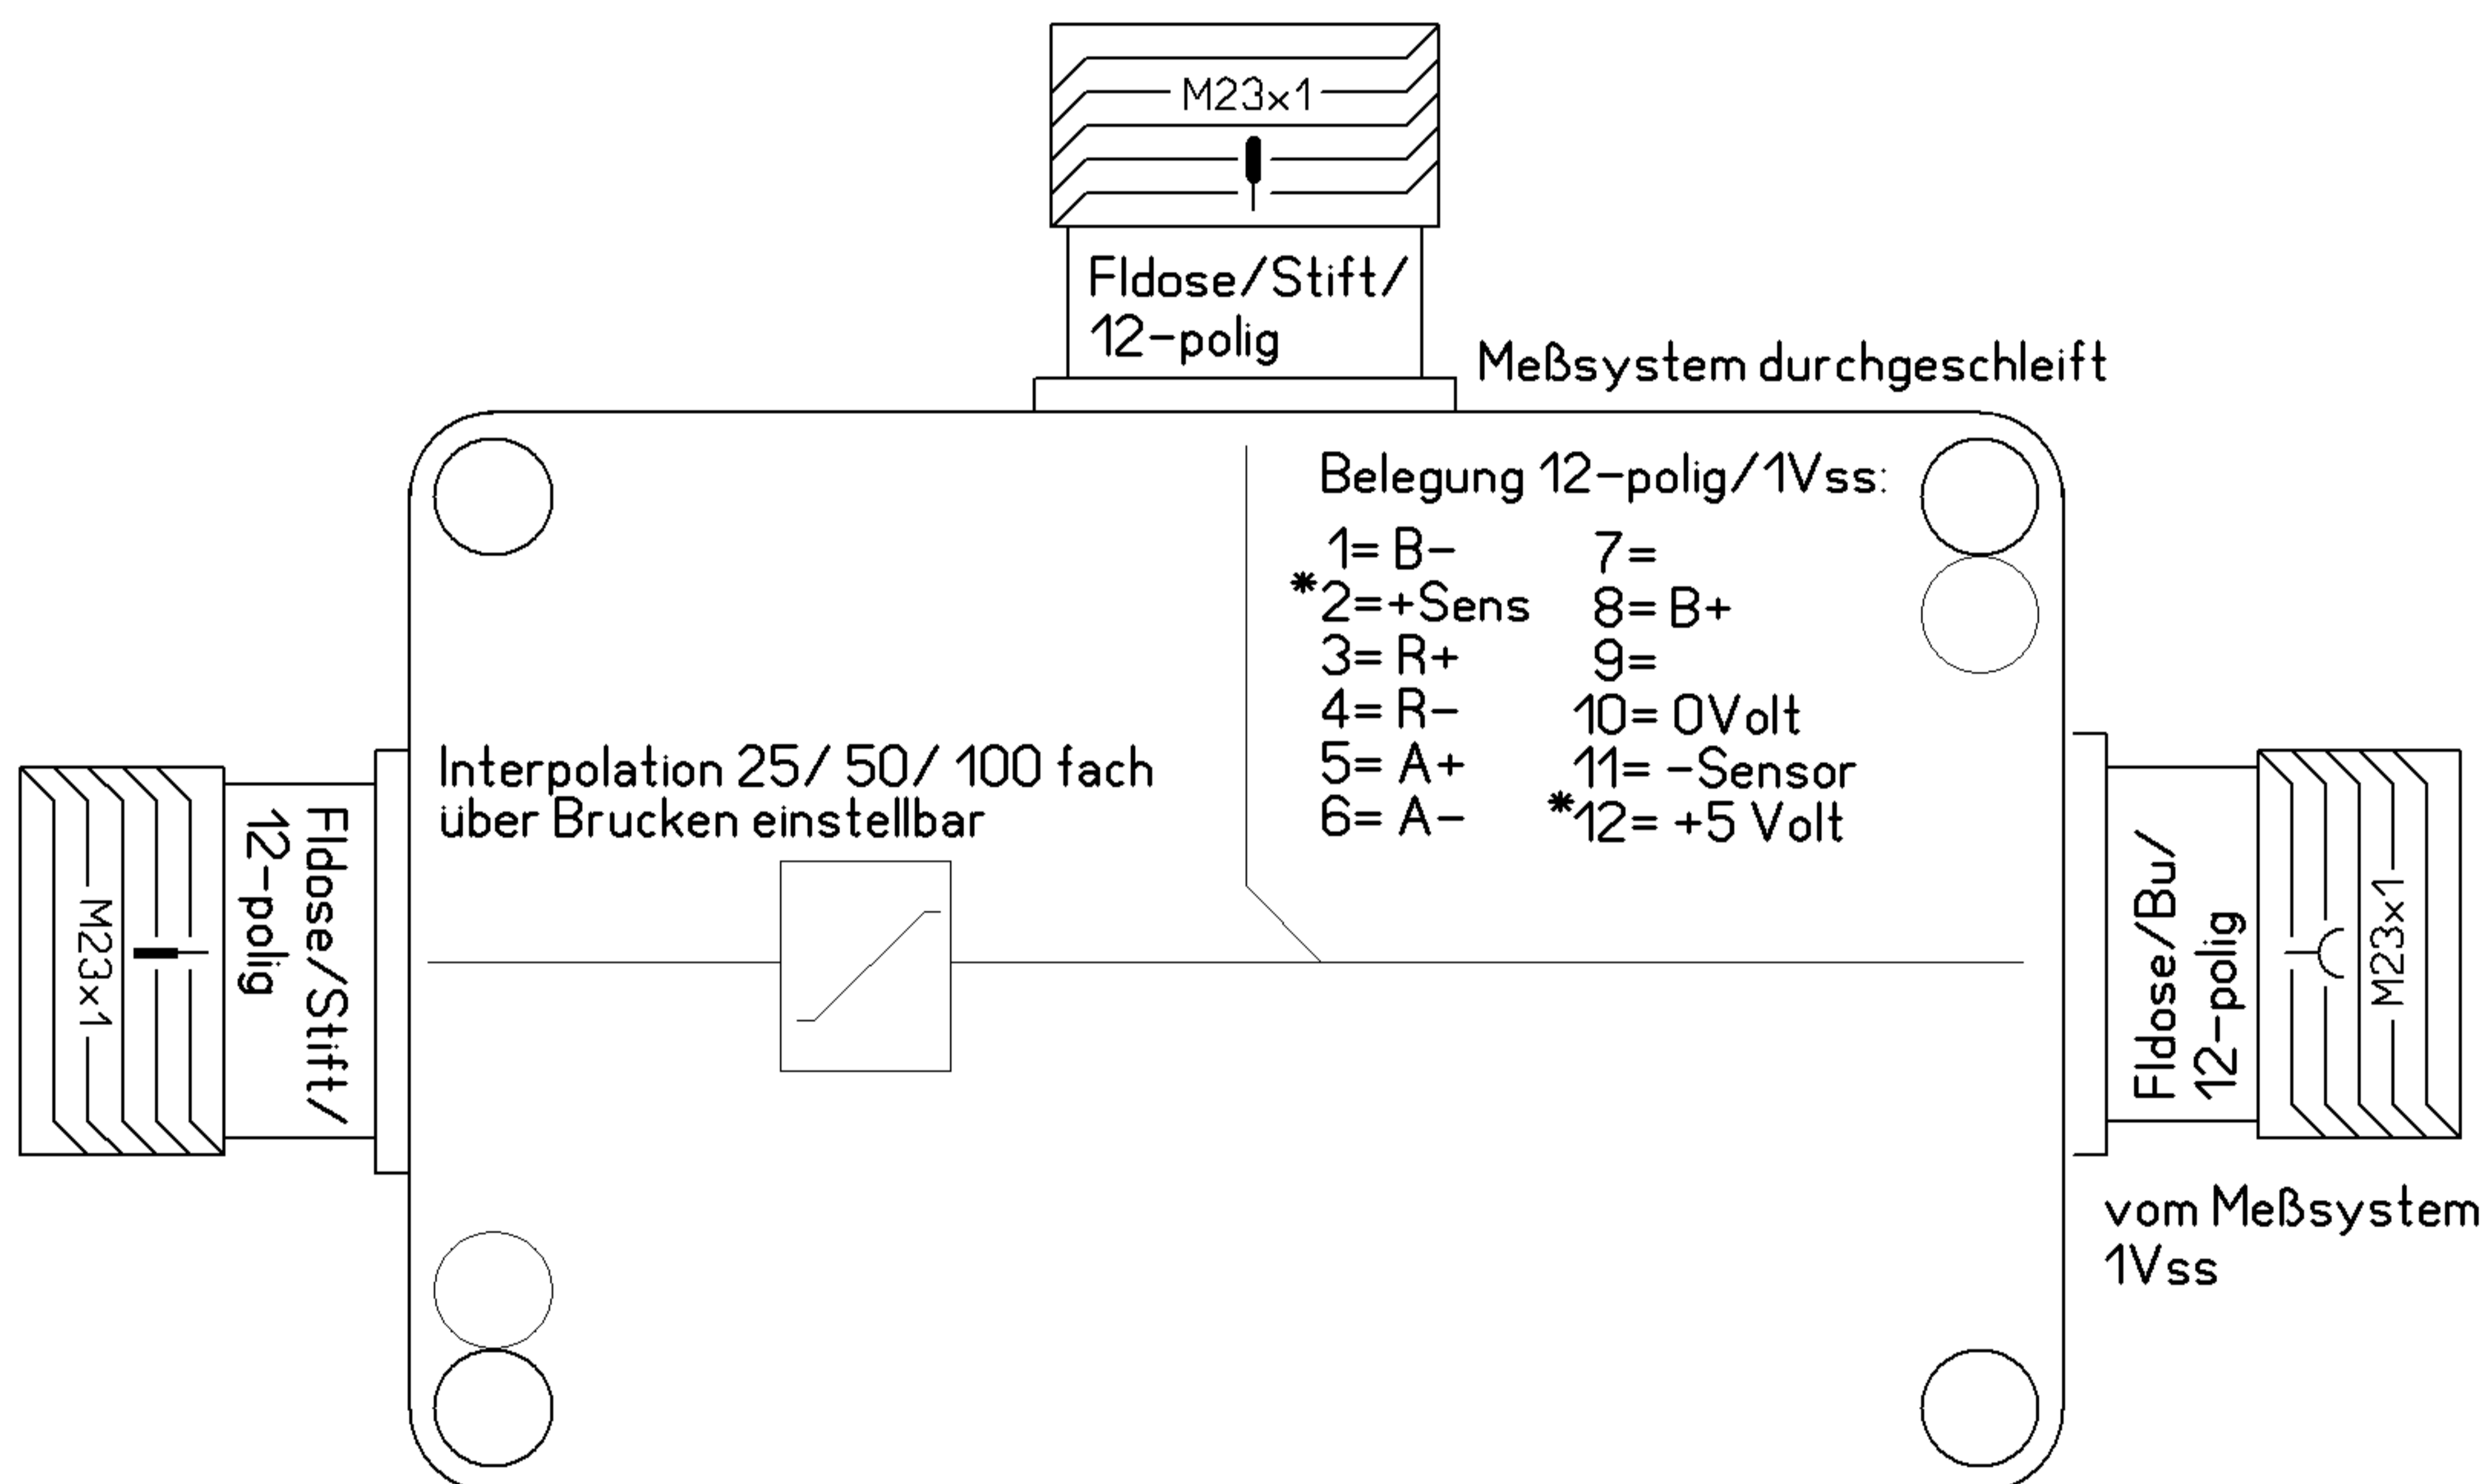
M23x1

Fldose/Stift/
12-polig

Meßsystem durchgeschleift

Belegung 12-polig/1Vss:

1= B-
*2=+Sens
3= R+
4= R-
5= A+
6= A-

7=
8= B+
9=
10= 0Volt
11= -Sensor
*12= +5 Volt

Interpolation 25/ 50/ 100 fach
über Brucken einstellbar

M23x1

Fldose/Stift/
12-polig

Fldose/Bu/
12-polig

M23x1

vom Meßsystem
1Vss